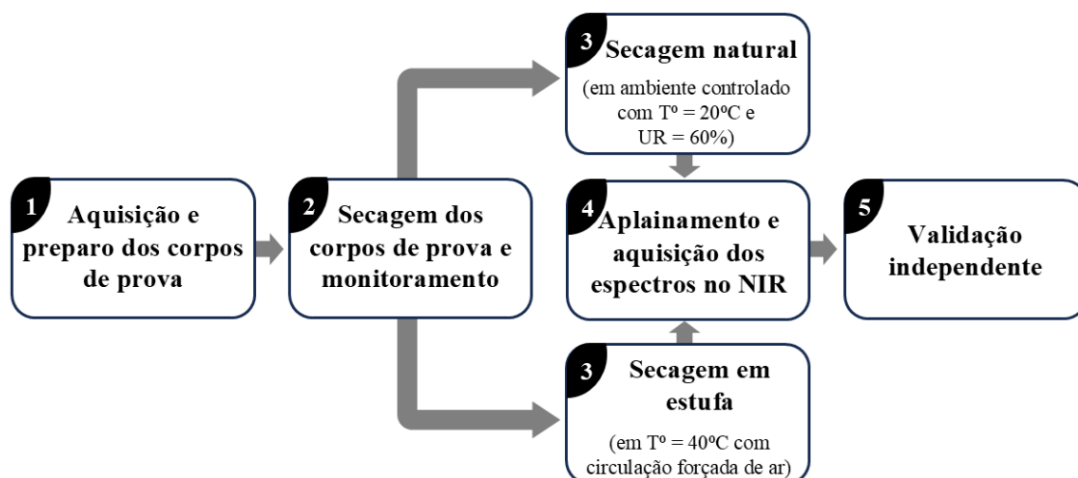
1 Aquisição e preparo dos corpos de prova

2 Secagem dos corpos de prova e monitoramento

3 Secagem natural
(em ambiente controlado com Tº = 20ºC e UR = 60%)

3 Secagem em estufa
(em Tº = 40ºC com circulação forçada de ar)

4 Aplainamento e aquisição dos espectros no NIR

5 Validação independente